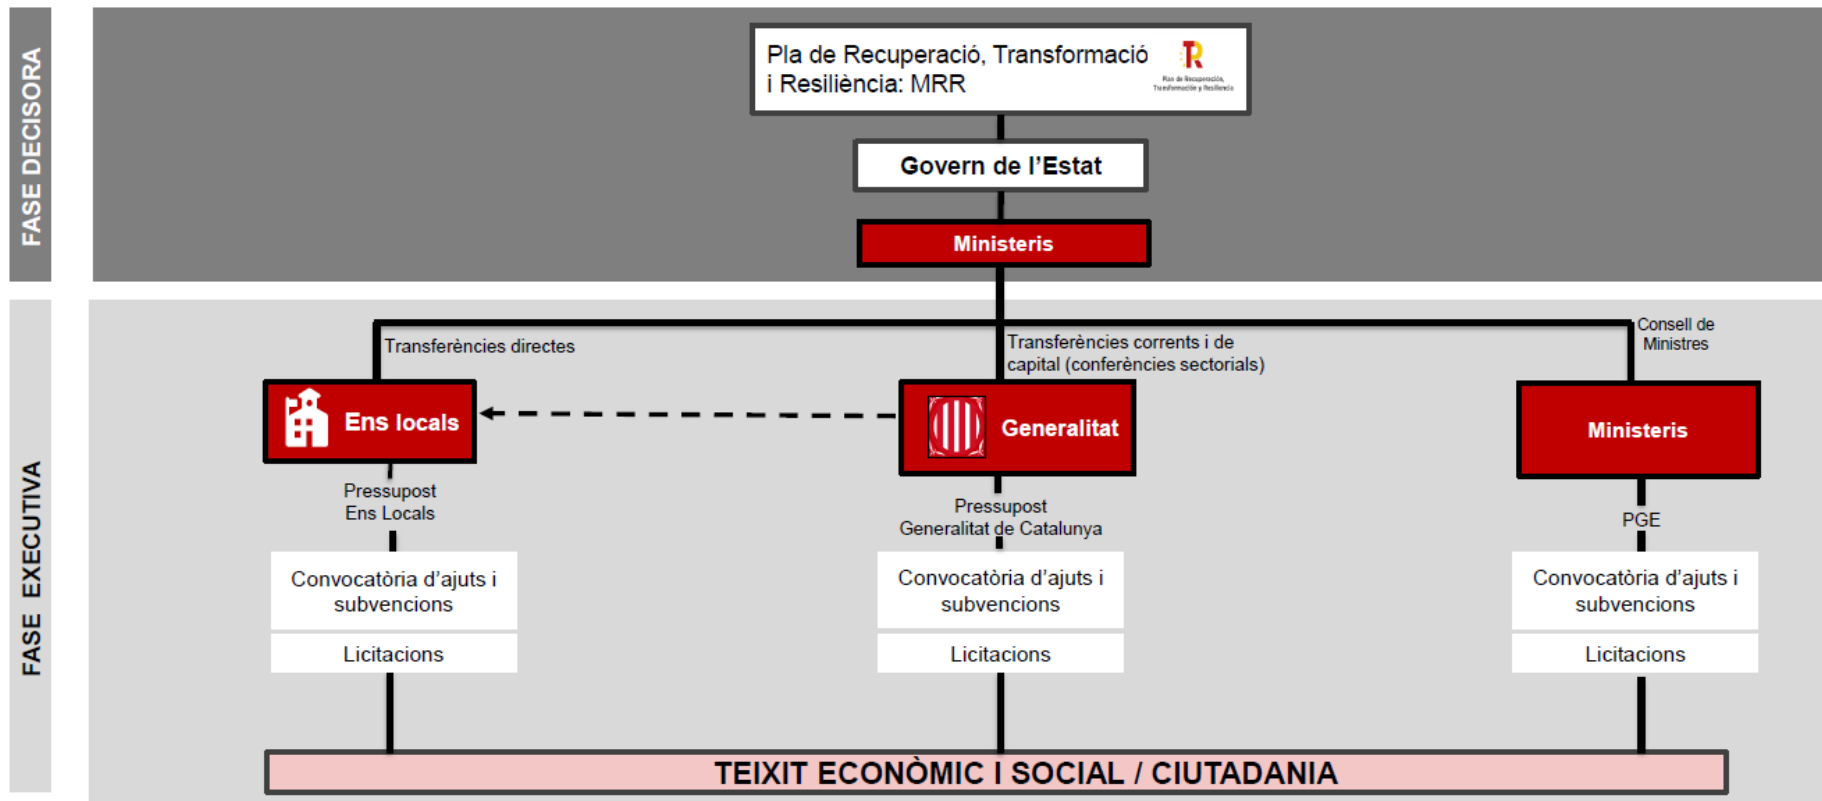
FASE DECISORA

Pla de Recuperació, Transformació i Resiliència: MRR

Plan de Recuperación, Transformación y Resiliencia

Govern de l'Estat

Ministeris

FASE EXECUTIVA

Transferències directes

Transferències corrents i de capital (conferències sectorials)

Consell de Ministres

Ens locals

Generalitat

Ministeris

Pressupost Ens Locals

Pressupost Generalitat de Catalunya

PGE

Convocatòria d'ajuts i subvencions

Licitacions

Convocatòria d'ajuts i subvencions

Licitacions

Convocatòria d'ajuts i subvencions

Licitacions

TEIXIT ECONÒMIC I SOCIAL / CIUTADANIA